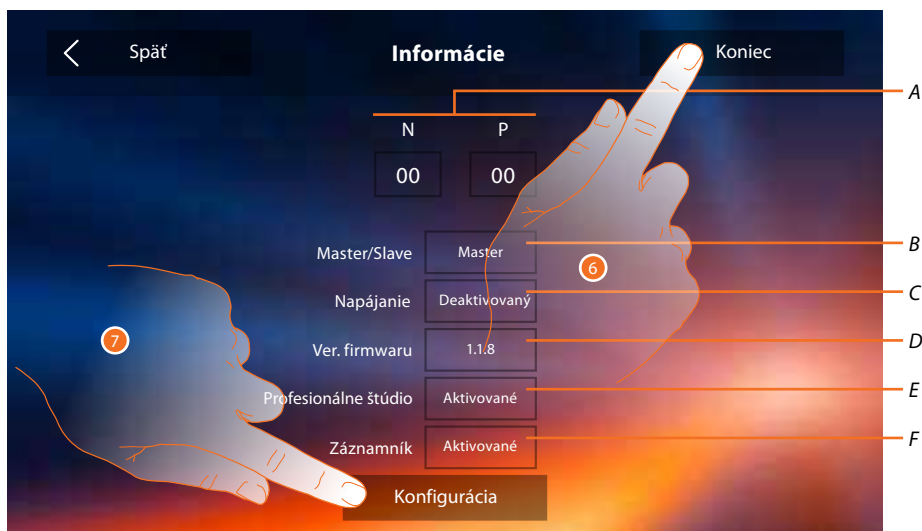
Späť

Informácie

Koniec

N

P

00

00

Master/Slave

Master

Napájanie

Deaktivovaný

Ver. firmwaru

1.1.8

Profesionálne štúdio

Aktivované

Záznamník

Aktivované

Konfigurácia

6

7

A

B

C

D

E

F